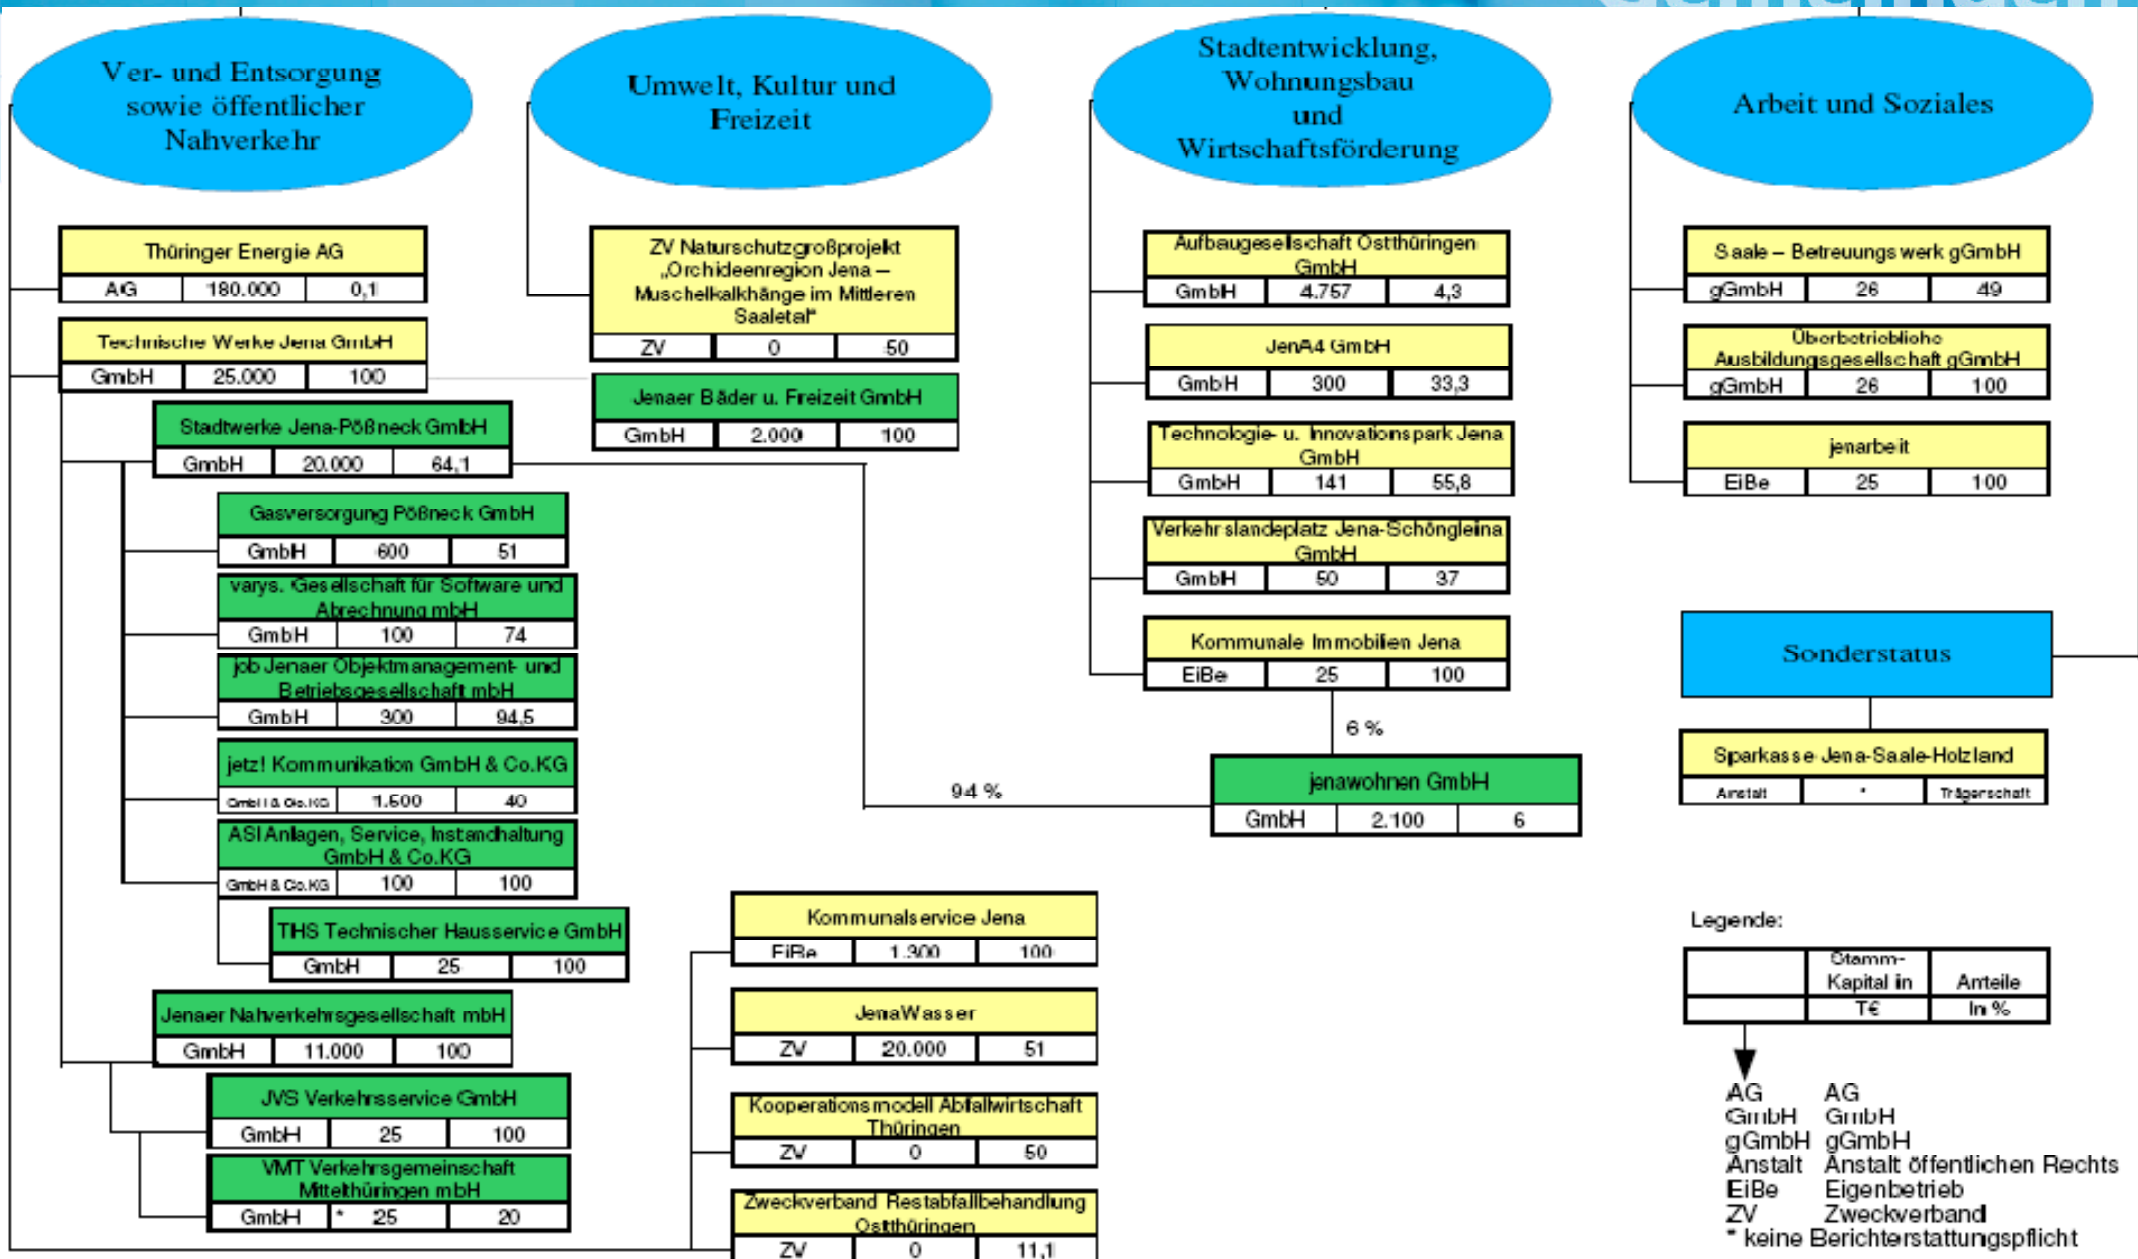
Ver- und Entsorgung sowie öffentlicher Nahverkehr

Umwelt, Kultur und Freizeit

Stadtentwicklung, Wohnungsbau und Wirtschaftsförderung

Arbeit und Soziales

Thüringer Energie AG
| AG | 180.000 | 0,1 |

Technische Werke Jena GmbH
| GmbH | 25.000 | 100 |

Stadtwerke Jena-Pößneck GmbH
| GmbH | 20.000 | 64,1 |

Gasversorgung Pößneck GmbH
| GmbH | 600 | 51 |

varys. Gesellschaft für Software und Abrechnung mbH
| GmbH | 100 | 74 |

job Jenaer Objektmanagement- und Betriebsgesellschaft mbH
| GmbH | 300 | 94,5 |

jetz! Kommunikation GmbH & Co.KG
| GmbH & Co.KG | 1.500 | 40 |

ASI Anlagen, Service, Instandhaltung GmbH & Co.KG
| GmbH & Co.KG | 100 | 100 |

TIHS Technischer Hausservice GmbH
| GmbH | 25 | 100 |

Jenaer Nahverkehrsgesellschaft mbH
| GmbH | 11.000 | 100 |

JVS Verkehrsservice GmbH
| GmbH | 25 | 100 |

VMT Verkehrsgemeinschaft Mittelthüringen mbH
| GmbH | * 25 | 20 |

ZV Naturschutzgroßprojekt „Orchideenregion Jena – Muschelkalkhänge im Mittleren Saaletal"
| ZV | 0 | 50 |

Jenaer Bäder u. Freizeit GmbH
| GmbH | 2.000 | 100 |

Kommunalservice Jena
| EiBe | 1.300 | 100 |

JenaWasser
| ZV | 20.000 | 51 |

Kooperationsmodell Abfallwirtschaft Thüringen
| ZV | 0 | 50 |

Zweckverband Restabfallbehandlung Ostthüringen
| ZV | 0 | 11,1 |

Aufbaugesellschaft Ostthüringen GmbH
| GmbH | 4.757 | 4,3 |

JenA4 GmbH
| GmbH | 300 | 33,3 |

Technologie- u. Innovationspark Jena GmbH
| GmbH | 141 | 55,8 |

Verkehrslandeplatz Jena-Schöngleina GmbH
| GmbH | 50 | 37 |

Kommunale Immobilien Jena
| EiBe | 25 | 100 |

6 %

94 %

jenawohnen GmbH
| GmbH | 2.100 | 6 |

Saale – Betreuungswerk gGmbH
| gGmbH | 26 | 49 |

Überbetriebliche Ausbildungsgesellschaft gGmbH
| gGmbH | 26 | 100 |

jenarbeit
| EiBe | 25 | 100 |

Sonderstatus

Sparkasse Jena-Saale-Holzland
| Anstalt | * | Trägerschaft |

Legende:
| | Stamm-Kapital in T€ | Anteile in % |

AG AG
GmbH GmbH
gGmbH gGmbH
Anstalt Anstalt öffentlichen Rechts
EiBe Eigenbetrieb
ZV Zweckverband
* keine Berichterstattungspflicht